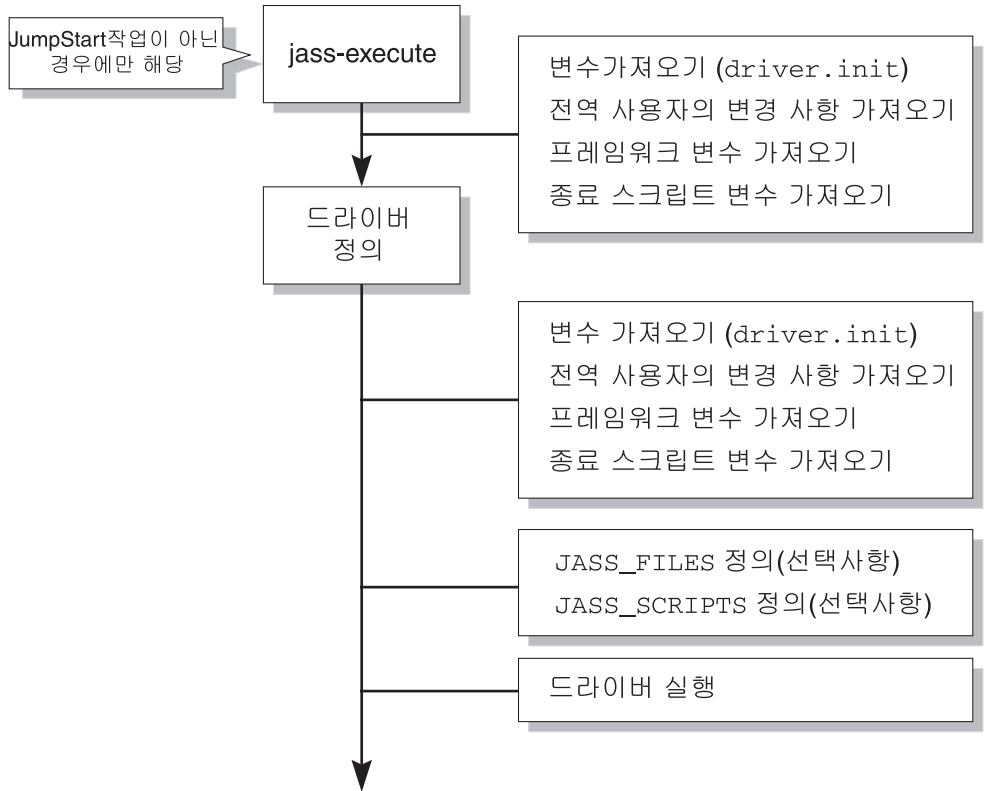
JumpStart작업이 아닌 경우에만 해당

jass-execute

변수가져오기 (driver.init)
전역 사용자의 변경 사항 가져오기
프레임워크 변수 가져오기
종료 스크립트 변수 가져오기

드라이버 정의

변수 가져오기 (driver.init)
전역 사용자의 변경 사항 가져오기
프레임워크 변수 가져오기
종료 스크립트 변수 가져오기

JASS_FILES 정의(선택사항)
JASS_SCRIPTS 정의(선택사항)

드라이버 실행